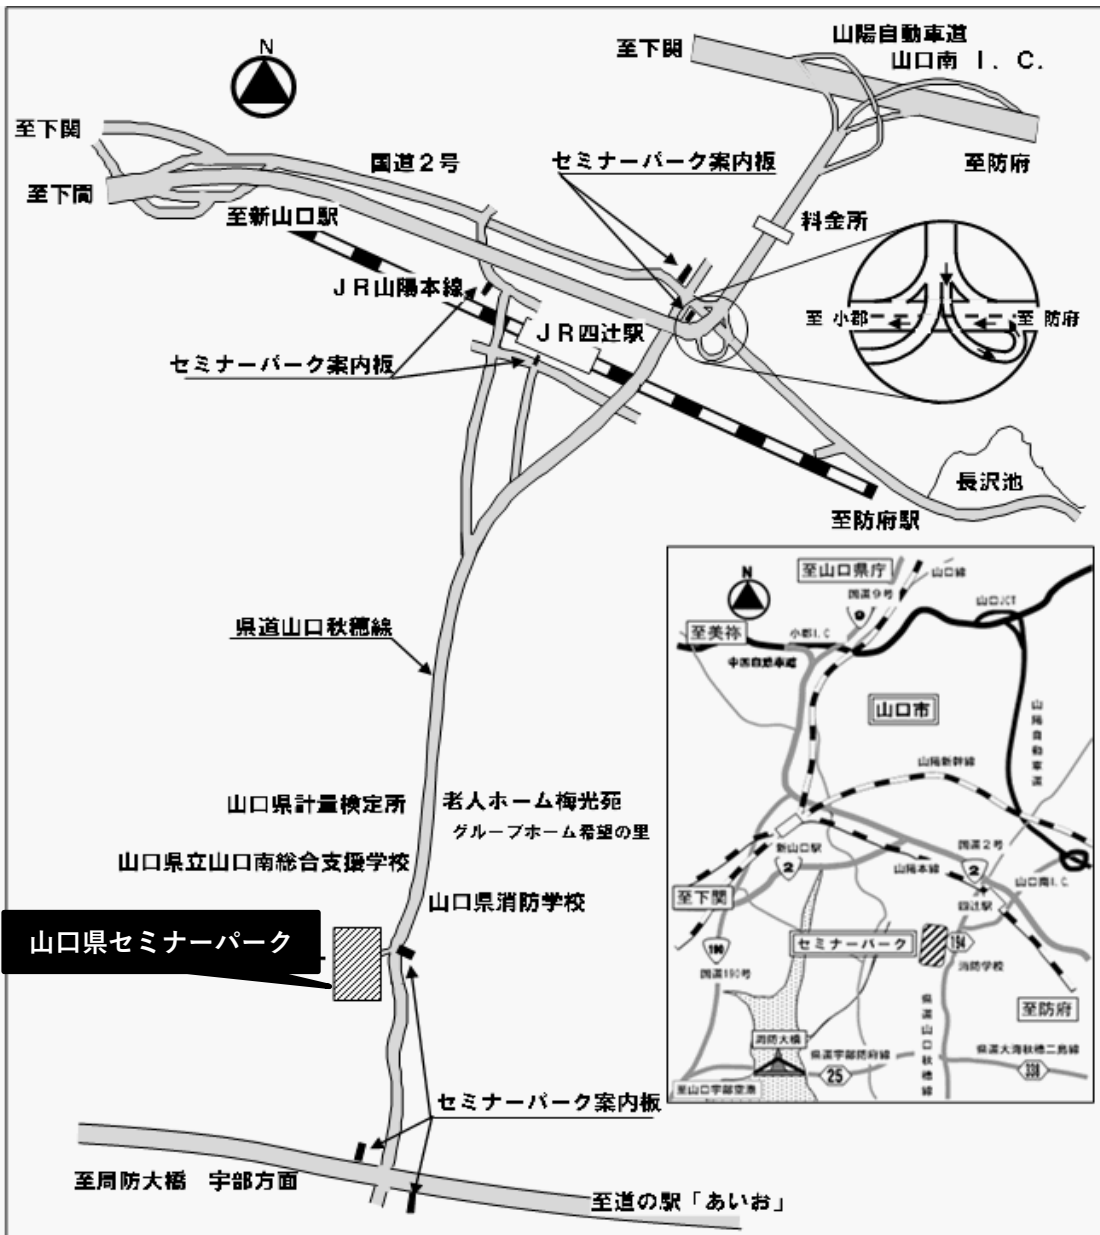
N

至下関

山陽自動車道
山口南 I. C.

至下関

至下関

国道2号

セミナーパーク案内板

至防府

至新山口駅

料金所

JR山陽本線

JR四辻駅

至 小郡

至 防府

セミナーパーク案内板

長沢池

至防府駅

県道山口秋穂線

山口県計量検定所

老人ホーム梅光苑

グループホーム希望の里

山口県立山口南総合支援学校

山口県消防学校

山口県セミナーパーク

セミナーパーク案内板

至周防大橋 宇部方面

至道の駅「あいお」

N

至山口県庁

山口線

国道9号

9

山口JCT

至美祢

小郡I.C

中国自動車道

山口市

山陽自動車道

山陽新幹線

国道2号

新山口駅

2

山陽本線

2

山口南I.C

至下関

四辻駅

セミナーパーク

194

190

国道190号

消防学校

県道山口秋穂線

至防府

消防大橋

県道宇部防府線

25

県道大海秋穂二島線

338

至山口宇部空港